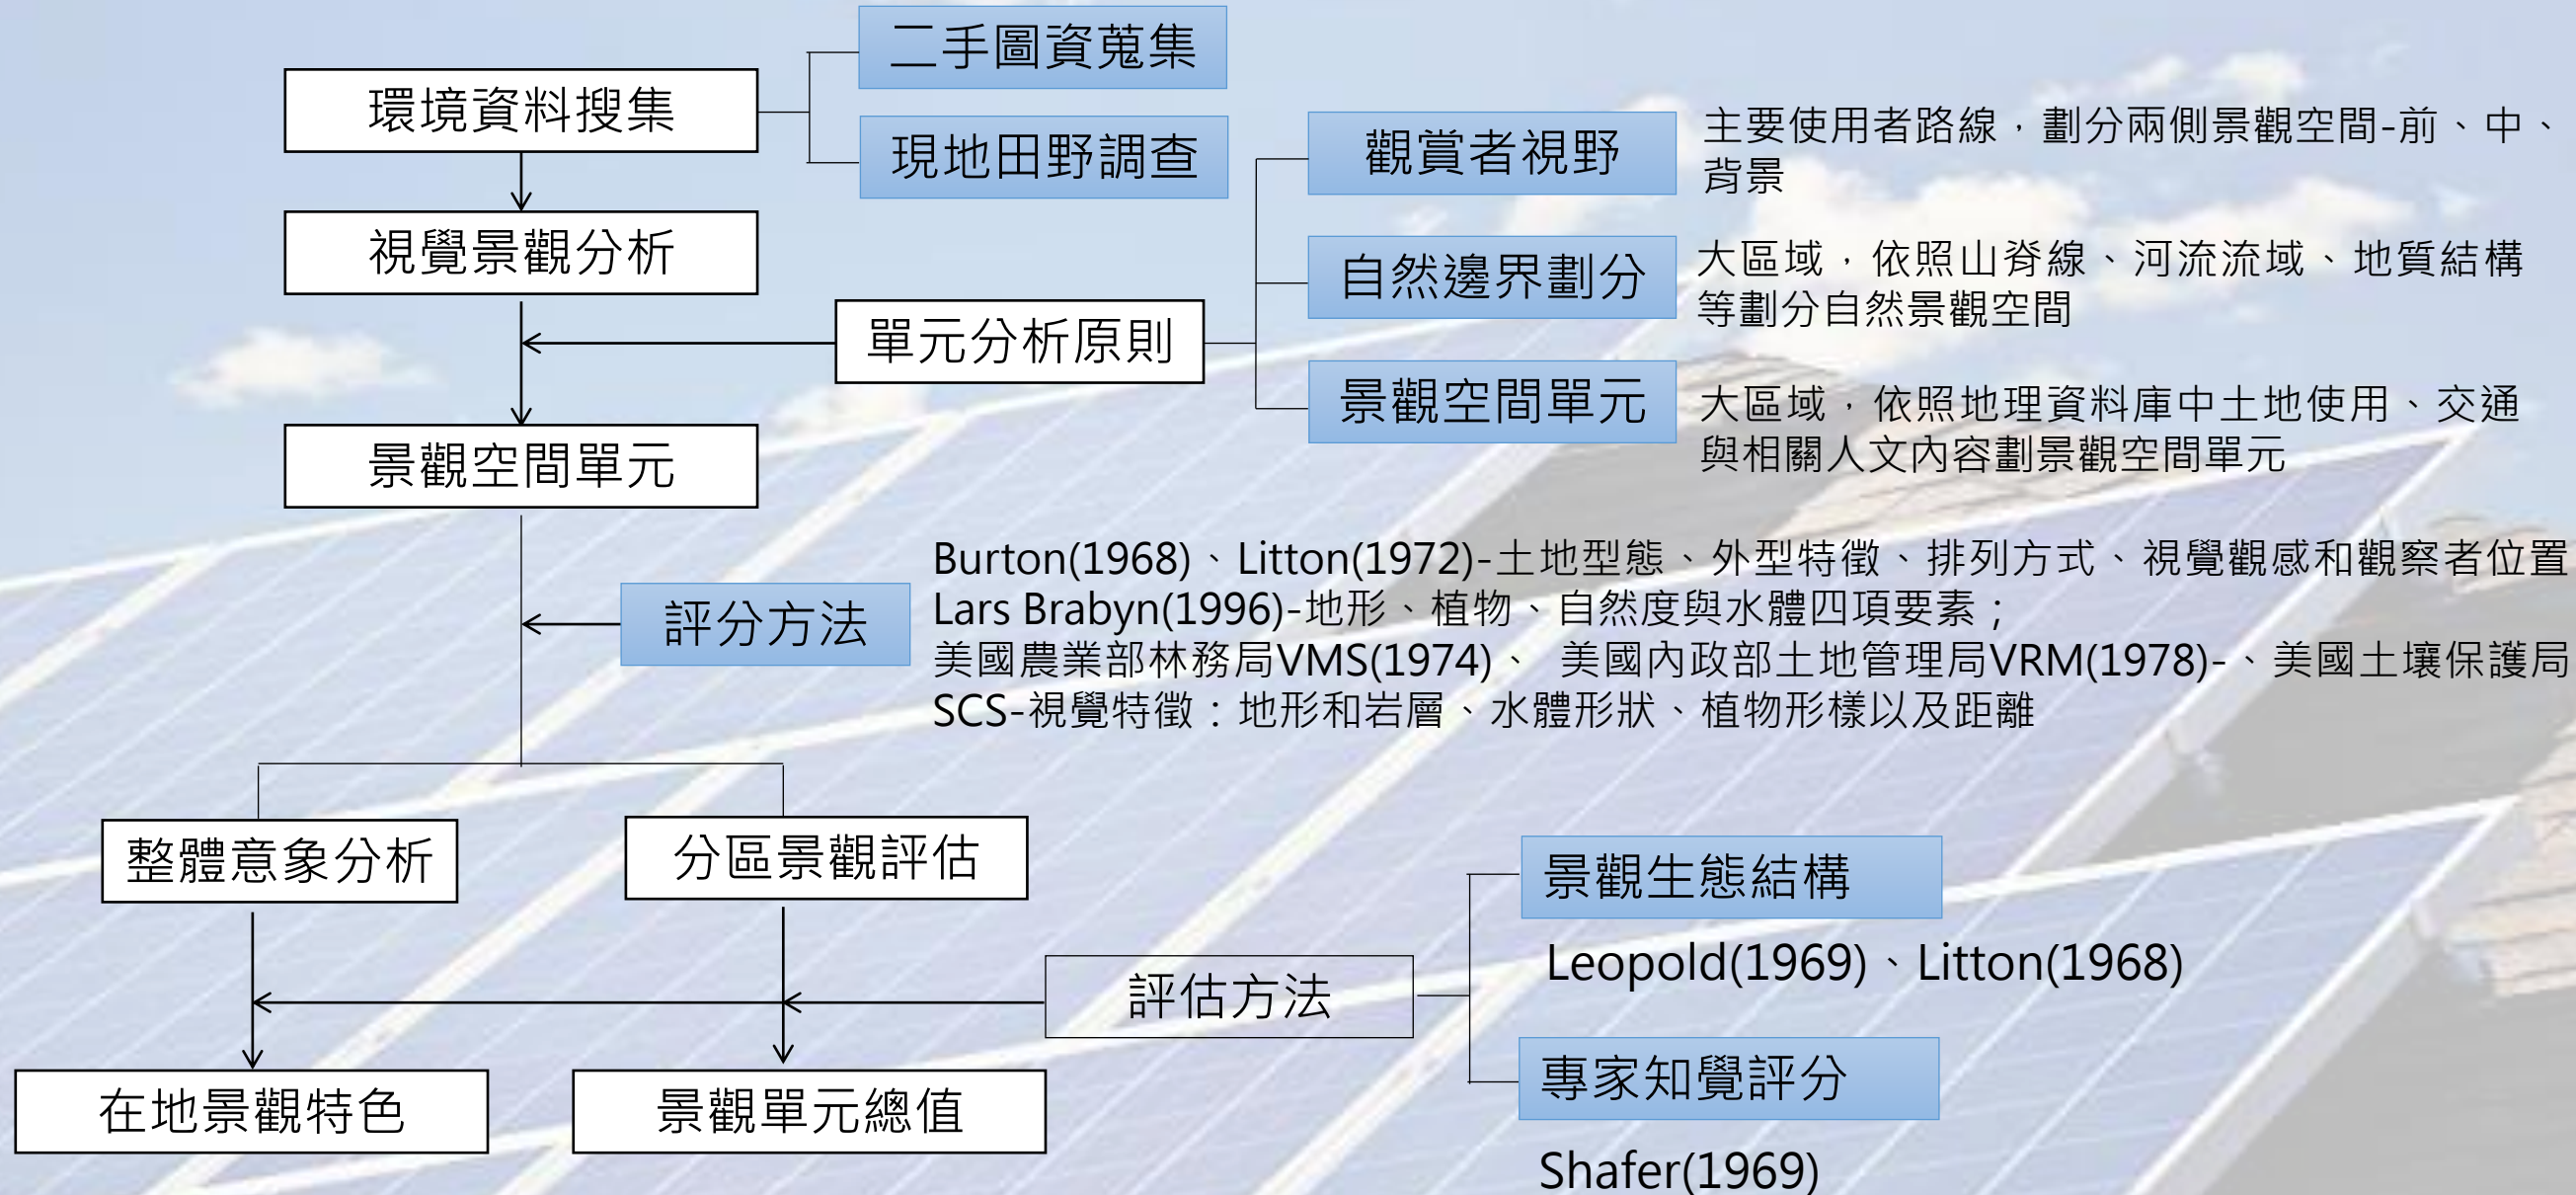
二手圖資蒐集

環境資料搜集

現地田野調查

觀賞者視野

主要使用者路線，劃分兩側景觀空間-前、中、背景

視覺景觀分析

自然邊界劃分

大區域，依照山脊線、河流流域、地質結構等劃分自然景觀空間

單元分析原則

景觀空間單元

大區域，依照地理資料庫中土地使用、交通與相關人文內容劃景觀空間單元

景觀空間單元

Burton(1968)、Litton(1972)-土地型態、外型特徵、排列方式、視覺觀感和觀察者位置
Lars Brabyn(1996)-地形、植物、自然度與水體四項要素；
美國農業部林務局VMS(1974)、 美國內政部土地管理局VRM(1978)-、美國土壤保護局SCS-視覺特徵：地形和岩層、水體形狀、植物形樣以及距離

評分方法

整體意象分析

分區景觀評估

景觀生態結構

Leopold(1969)、Litton(1968)

評估方法

專家知覺評分

Shafer(1969)

在地景觀特色

景觀單元總值